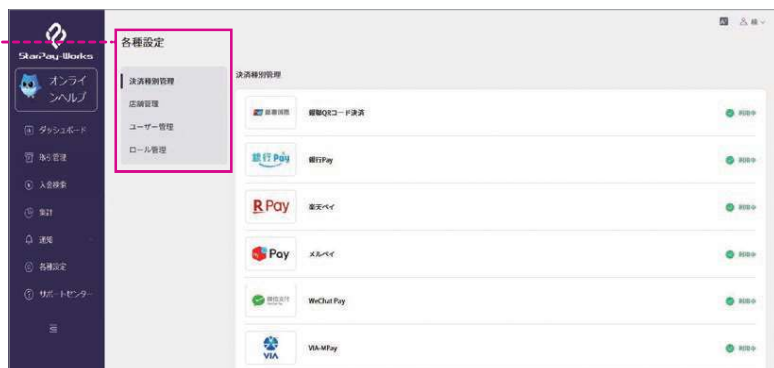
StarPay-Works

オンライ ンヘルプ

ダッシュボード

取引管理

入金検索

集計

通知

各種設定

サポートセンター

各種設定

決済種別管理

店舗管理

ユーザー管理

ロール管理

決済種別管理

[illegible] 銀聯QRコード決済 利用中

銀行Pay 銀行Pay 利用中

R Pay 楽天ペイ 利用中

Pay メルペイ 利用中

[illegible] WeChat Pay 利用中

VIA VIA-MPay 利用中